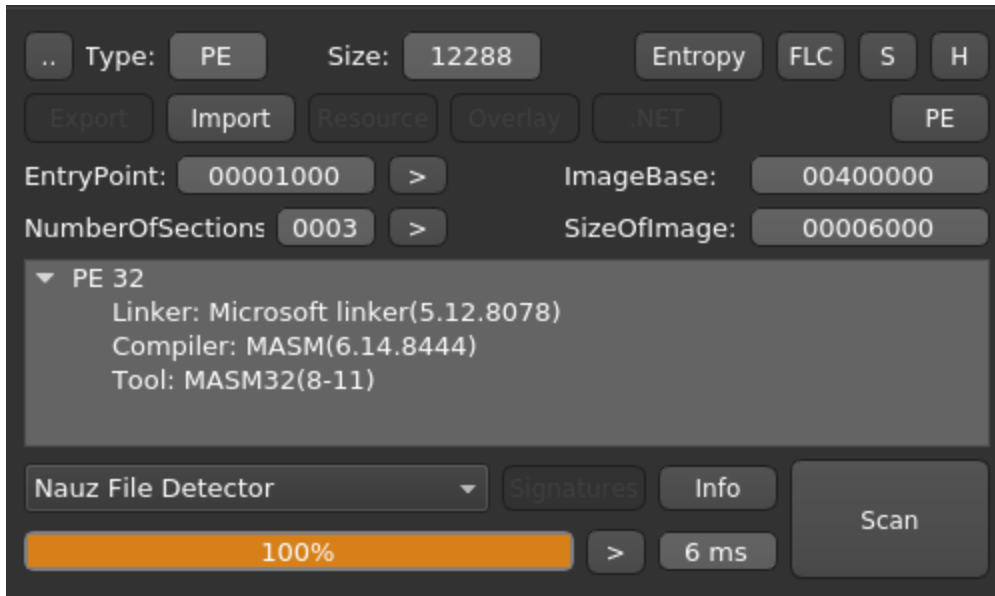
.. Type: PE Size: 12288 Entropy FLC S H

Export Import Resource Overlay .NET PE

EntryPoint: 00001000 > ImageBase: 00400000

NumberOfSections 0003 > SizeOfImage: 00006000

PE 32
Linker: Microsoft linker(5.12.8078)
Compiler: MASM(6.14.8444)
Tool: MASM32(8-11)

Nauz File Detector Signatures Info Scan

100% > 6 ms